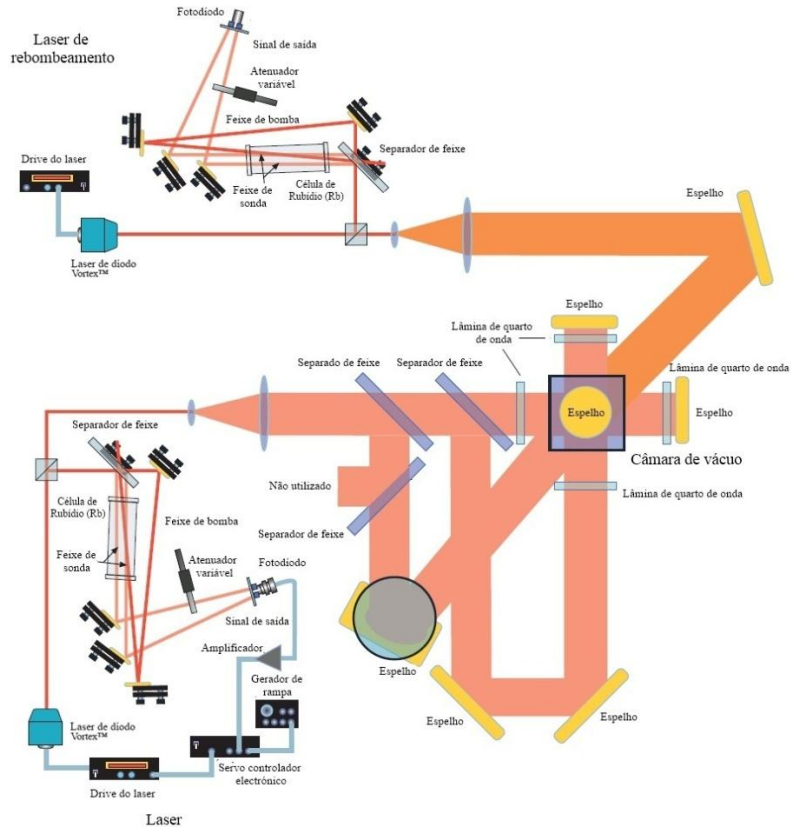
Laser de rebombeamento

Fotodiodo

Sinal de saída

Atenuador variável

Feixe de bomba

Separador de feixe

Feixe de sonda

Célula de Rubídio (Rb)

Drive do laser

Laser de díodo Vortex™

Espelho

Espelho

Lâmina de quarto de onda

Separado de feixe

Separador de feixe

Lâmina de quarto de onda

Espelho

Espelho

Câmara de vácuo

Separador de feixe

Não utilizado

Lâmina de quarto de onda

Separador de feixe

Célula de Rubídio (Rb)

Feixe de bomba

Feixe de sonda

Atenuador variável

Fotodiodo

Sinal de saída

Amplificador

Gerador de rampa

Espelho

Espelho

Espelho

Laser de díodo Vortex™

Drive do laser

Servo controlador electrónico

Laser